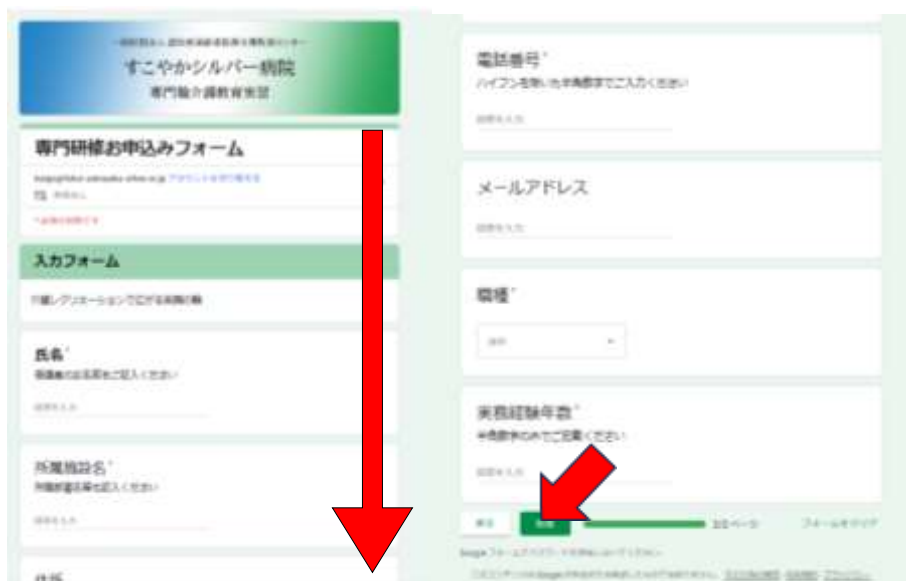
すこやかシルバー病院
専門職介護教育実習

専門研修お申込みフォーム

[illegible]

* 必須の質問です

入力フォーム

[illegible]

氏名 *
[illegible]
回答を入力

所属施設名 *
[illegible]
回答を入力

住所

電話番号 *
ハイフンを除いた半角数字でご入力ください
回答を入力

メールアドレス
回答を入力

職種 *
選択

実務経験年数 *
半角数字のみでご記載ください
回答を入力

戻る
送信
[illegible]
フォームをクリア

Google フォーム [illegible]

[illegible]